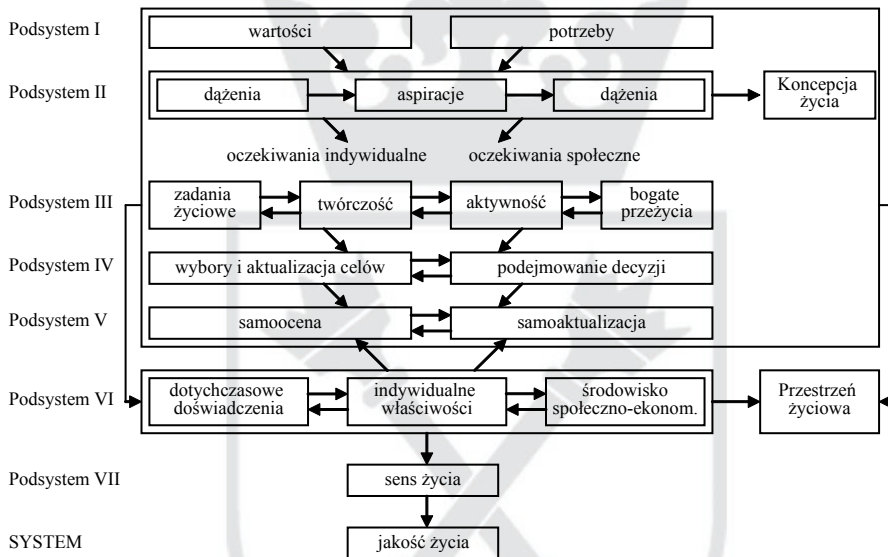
Podsystem I

wartości

potrzeby

Podsystem II

dążenia

aspiracje

dążenia

Koncepcja życia

oczekiwania indywidualne

oczekiwania społeczne

Podsystem III

zadania życiowe

twórczość

aktywność

bogate przeżycia

Podsystem IV

wybory i aktualizacja celów

podejmowanie decyzji

Podsystem V

samoocena

samoaktualizacja

Podsystem VI

dotychczasowe doświadczenia

indywidualne właściwości

środowisko społeczno-ekonom.

Przestrzeń życiowa

Podsystem VII

sens życia

SYSTEM

jakość życia